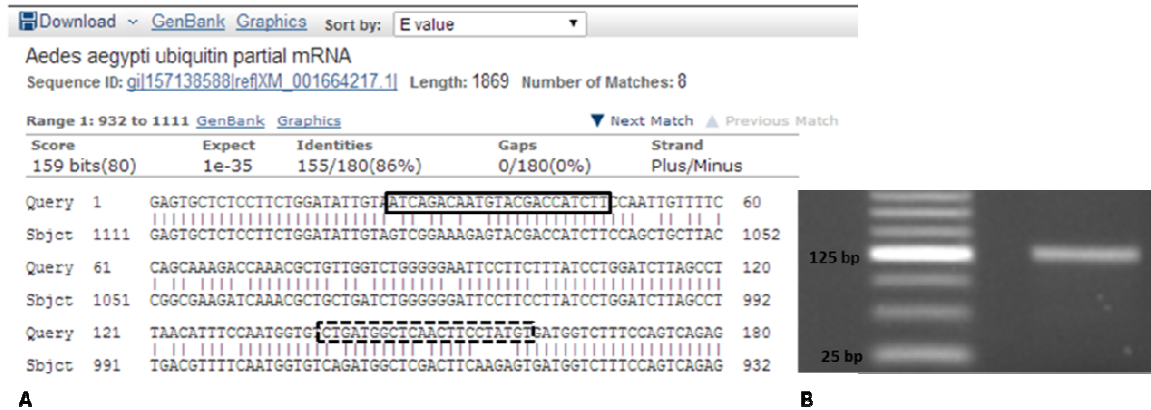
Download ~ GenBank Graphics Sort by: E value

Aedes aegypti ubiquitin partial mRNA

Sequence ID: gi|157138588|ref|XM_001664217.1| Length: 1869 Number of Matches: 8

Range 1: 932 to 1111 GenBank Graphics ▼ Next Match ▲ Previous Match

| Score | Expect | Identities | Gaps | Strand |
|---|---|---|---|---|
| 159 bits(80) | 1e-35 | 155/180(86%) | 0/180(0%) | Plus/Minus |

Query 1 GAGTGCTCTCCTTCTGGATATTGTAATCAGACAATGTACGACCATCTTCCAATTGTTTTC 60

Sbjct 1111 GAGTGCTCTCCTTCTGGATATTGTAGTCGGAAAGAGTACGACCATCTTCCAGCTGCTTAC 1052

Query 61 CAGCAAAGACCAAACGCTGTTGGTCTGGGGGAATTCCTTCTTTATCCTGGATCTTAGCCT 120

Sbjct 1051 CGGCGAAGATCAAACGCTGCTGATCTGGGGGGATTCCTTCCTTATCCTGGATCTTAGCCT 992

Query 121 TAACATTTCCAATGGTGCTGATGGCTCAACTTCCTATGTGATGGTCTTTCCAGTCAGAG 180

Sbjct 991 TGACGTTTTCAATGGTGTCAGATGGCTCGACTTCAAGAGTGATGGTCTTTCCAGTCAGAG 932

A

125 bp

25 bp

B